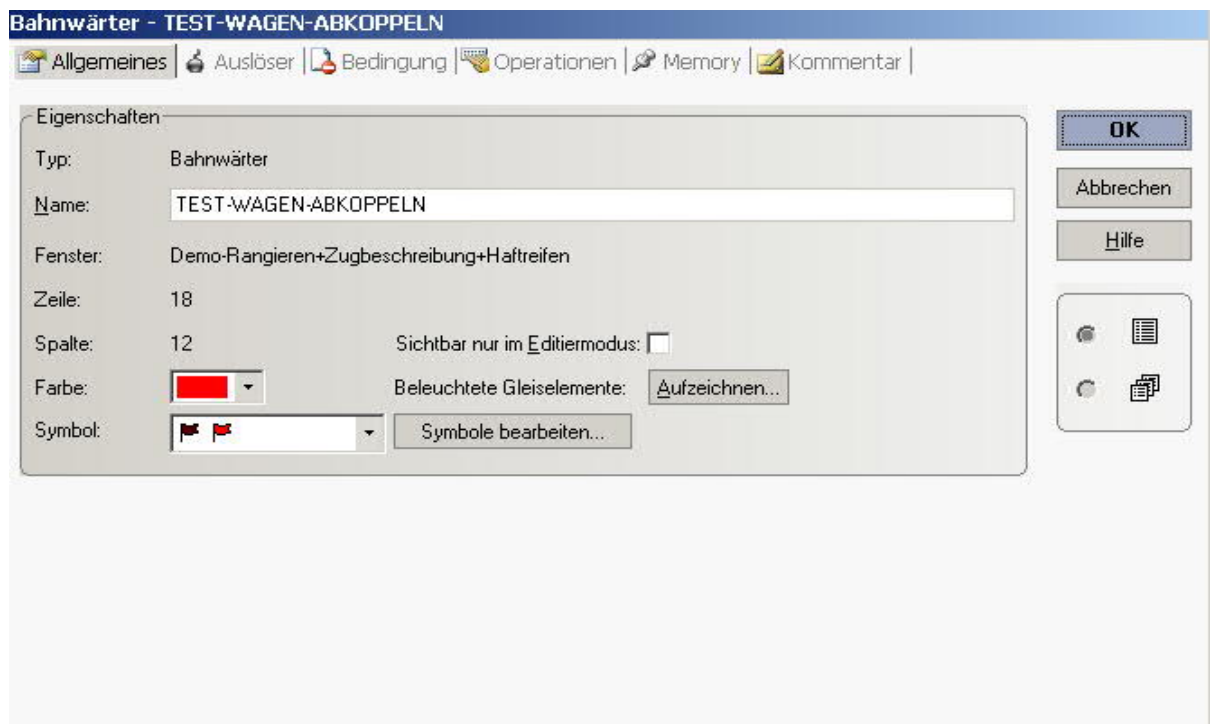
Bahnwärter - TEST-WAGEN-ABKOPPELN

Allgemeines | Auslöser | Bedingung | Operationen | Memory | Kommentar |

Eigenschaften

Typ: Bahnwärter

Name: TEST-WAGEN-ABKOPPELN

Fenster: Demo-Rangieren+Zugbeschreibung+Haftreifen

Zeile: 18

Spalte: 12 Sichtbar nur im Editiermodus:

Farbe: Beleuchtete Gleiselemente: Aufzeichnen...

Symbol: Symbole bearbeiten...

OK

Abbrechen

Hilfe